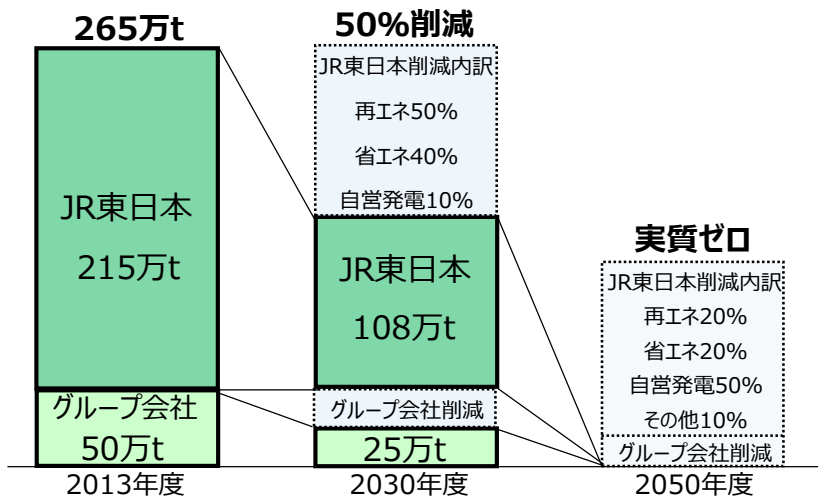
265万t

JR東日本
215万t

グループ会社
50万t

2013年度

50%削減

JR東日本削減内訳
再エネ50%
省エネ40%
自営発電10%

JR東日本
108万t

グループ会社削減

25万t

2030年度

実質ゼロ

JR東日本削減内訳
再エネ20%
省エネ20%
自営発電50%
その他10%

グループ会社削減

2050年度